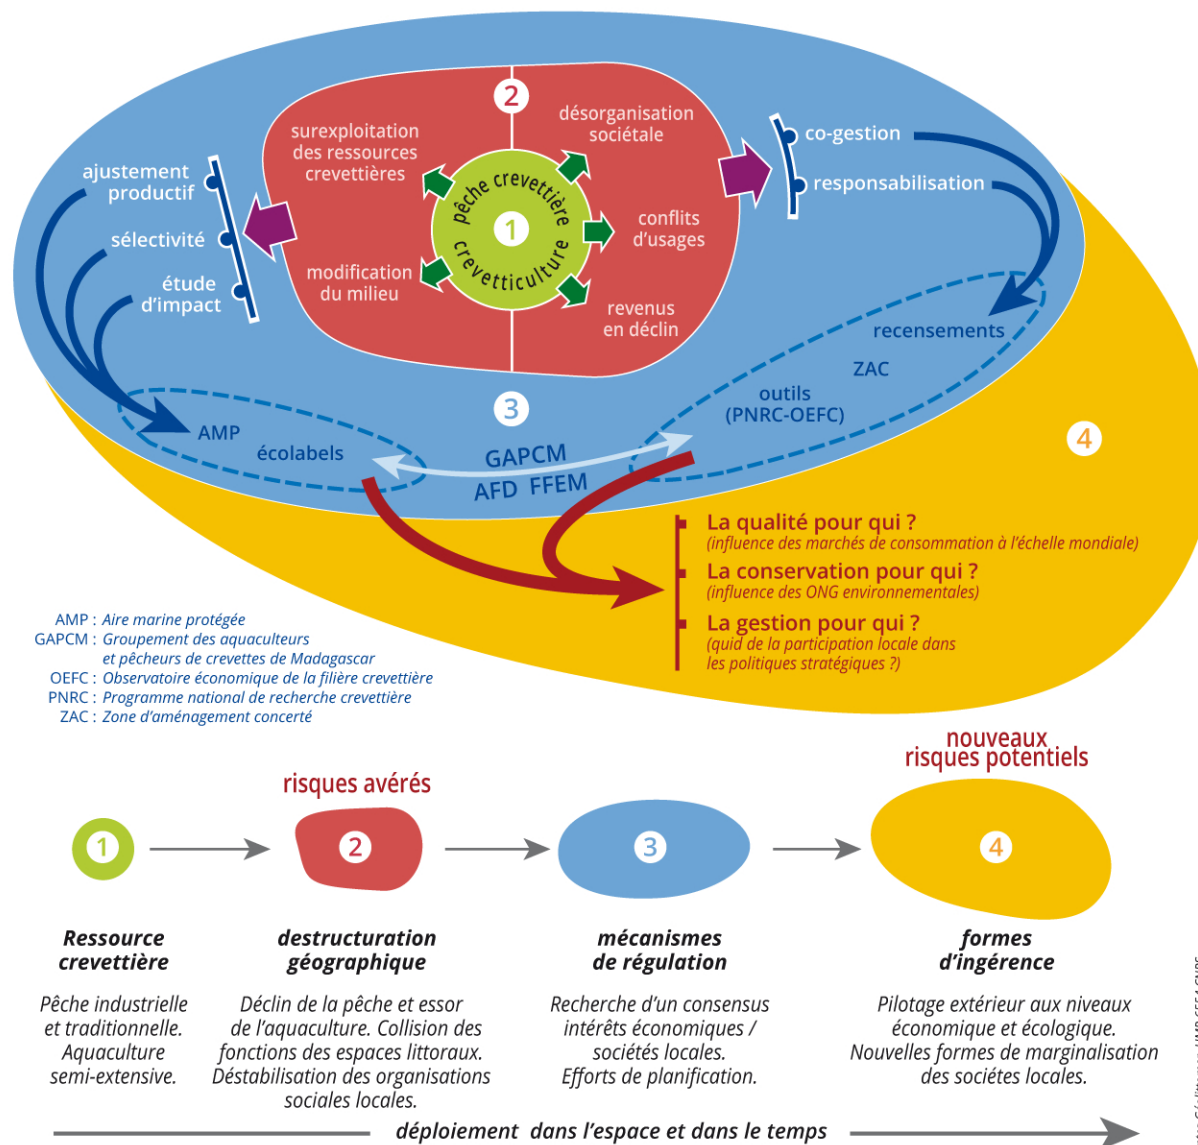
2

surexploitation des ressources crevettières

désorganisation sociétale

pêche crevettière

1

crevetticulture

conflits d'usages

modification du milieu

revenus en déclin

ajustement productif

sélectivité

étude d'impact

co-gestion

responsabilisation

recensements

ZAC

outils (PNRC-OEFC)

3

AMP

écolabels

GAPCM

AFD FFEM

4

La qualité pour qui ?
(influence des marchés de consommation à l'échelle mondiale)

La conservation pour qui ?
(influence des ONG environnementales)

La gestion pour qui ?
(quid de la participation locale dans les politiques stratégiques ?)

AMP : Aire marine protégée
GAPCM : Groupement des aquaculteurs et pêcheurs de crevettes de Madagascar
OEFC : Observatoire économique de la filière crevettière
PNRC : Programme national de recherche crevettière
ZAC : Zone d'aménagement concerté

risques avérés

nouveaux risques potentiels

1

2

3

4

Ressource crevettière

Pêche industrielle et traditionnelle. Aquaculture semi-extensive.

destructuration géographique

Déclin de la pêche et essor de l'aquaculture. Collision des fonctions des espaces littoraux. Déstabilisation des organisations sociales locales.

mécanismes de régulation

Recherche d'un consensus intérêts économiques / sociétés locales. Efforts de planification.

formes d'ingérence

Pilotage extérieur aux niveaux économique et écologique. Nouvelles formes de marginalisation des sociétés locales.

déploiement dans l'espace et dans le temps